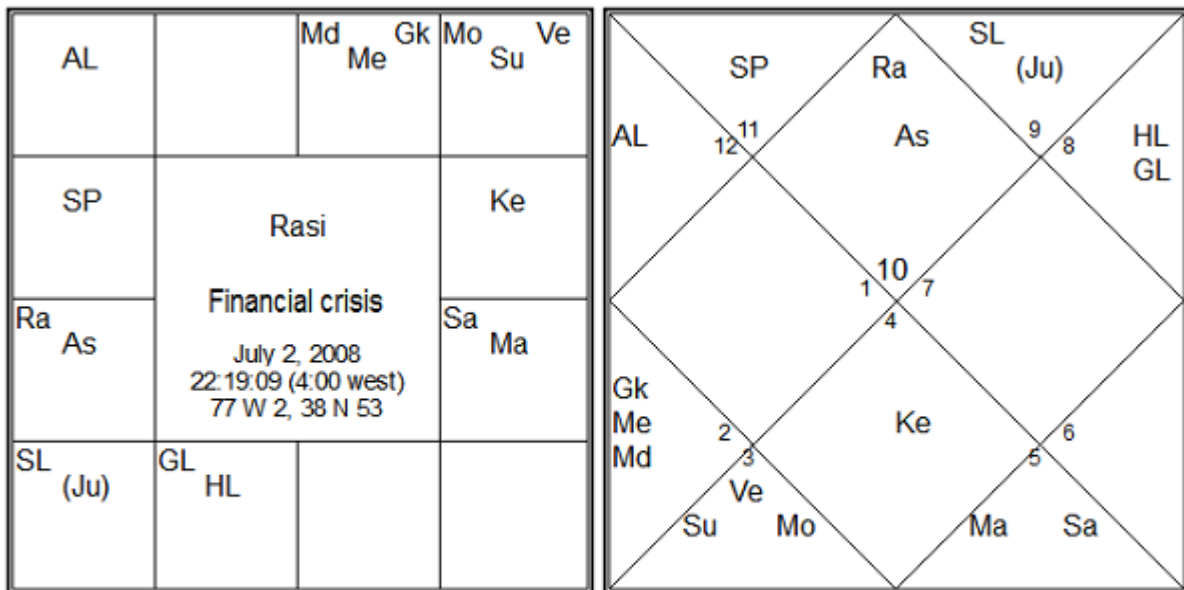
| AL | | Md Gk Me | Mo Ve Su |
|---|---|---|---|
| SP | Rasi | | Ke |
| Ra As | Financial crisis July 2, 2008 22:19:09 (4:00 west) 77 W 2, 38 N 53 | | Sa Ma |
| SL (Ju) | GL HL | | |

SP
Ra
SL
(Ju)
AL
12 11
As
9 8
HL
GL
10
1 7
4
Gk
Me
Md
2
3
Ve
Su Mo
Ke
5 6
Ma Sa